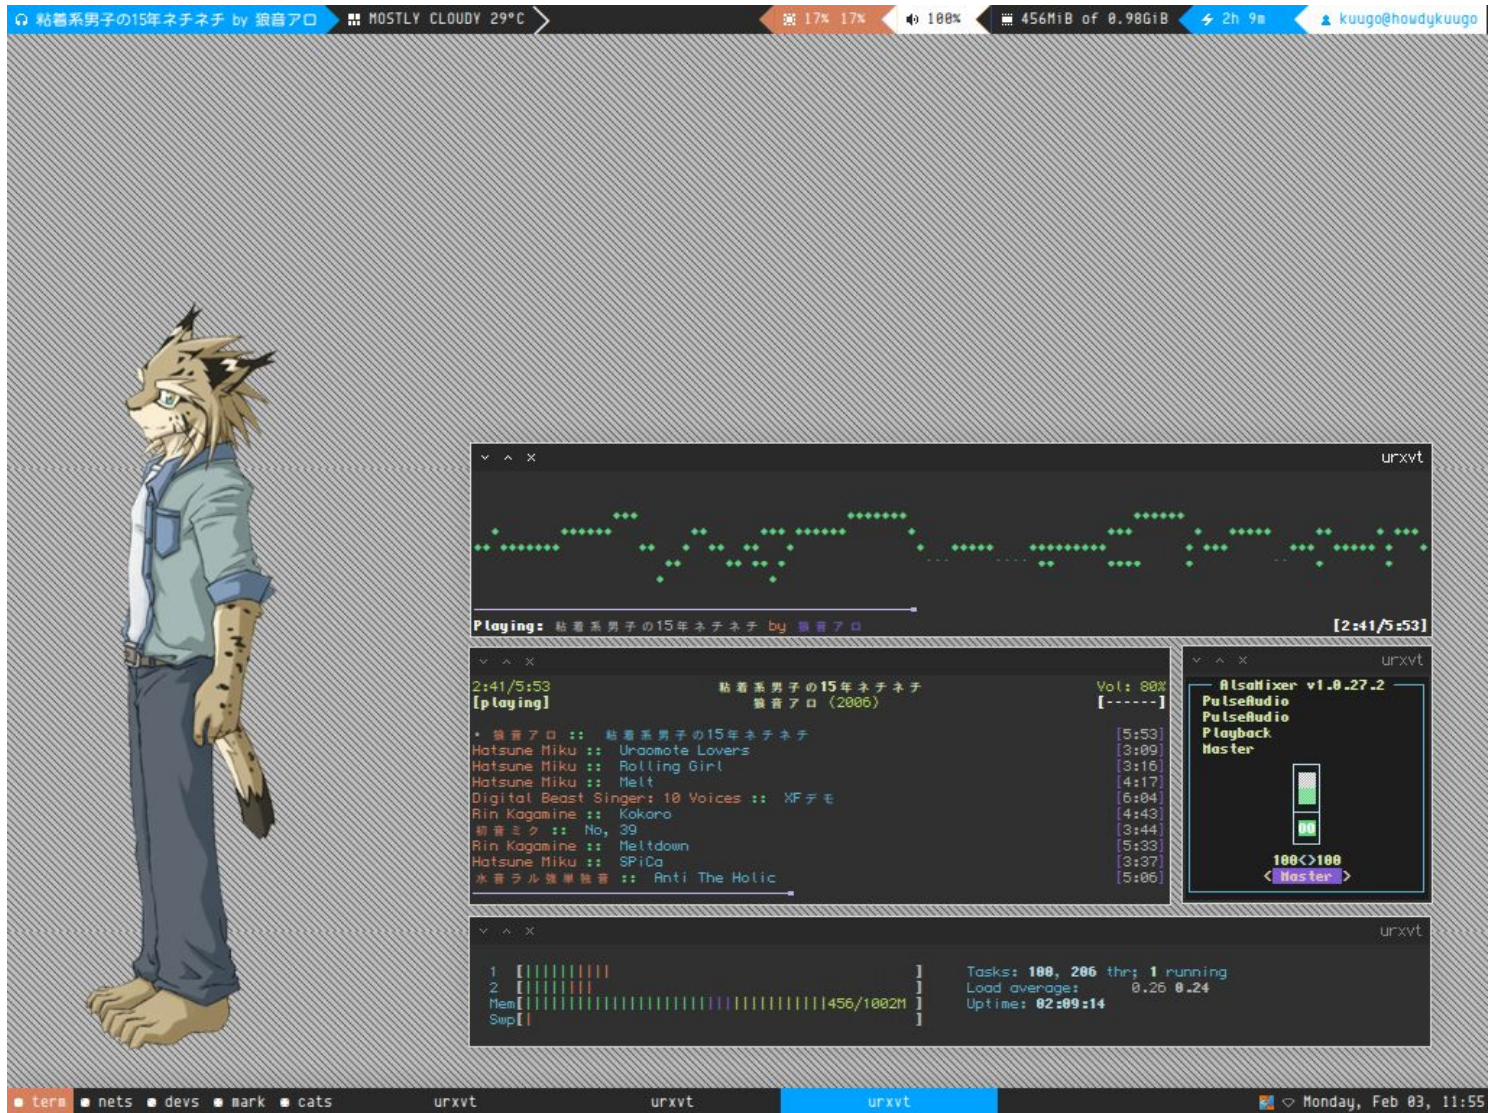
粘着系男子の15年ネチネチ by 狼音アロ MOSTLY CLOUDY 29°C 17% 17% 100% 456MiB of 0.98GiB 2h 9m kuugo@howdykuugo

urxvt

Playing: 粘着系男子の15年ネチネチ by 狼音アロ [2:41/5:53]

urxvt

2:41/5:53 [playing]
粘着系男子の15年ネチネチ
狼音アロ (2006)
Vol: 80% [------]

• 狼音アロ :: 粘着系男子の15年ネチネチ [5:53]
Hatsune Miku :: Uraomote Lovers [3:09]
Hatsune Miku :: Rolling Girl [3:16]
Hatsune Miku :: Melt [4:17]
Digital Beast Singer: 10 Voices :: XFデモ [6:04]
Rin Kagamine :: Kokoro [4:43]
初音ミク :: No, 39 [3:44]
Rin Kagamine :: Meltdown [5:33]
Hatsune Miku :: SPiCa [3:37]
水音ラル 強単独音 :: Anti The Holic [5:06]

urxvt

AlsaMixer v1.0.27.2
PulseAudio
PulseAudio
Playback
Master
00
100<>100
<Master>

urxvt

1 [||||||||||]
2 [||||||||]
Mem[||||||||||||||||||||||||||||||||||||||456/1002M]
Swp[|]
Tasks: 100, 206 thr; 1 running
Load average: 0.26 0.24
Uptime: 02:09:14

term nets devs mark cats urxvt urxvt urxvt Monday, Feb 03, 11:55